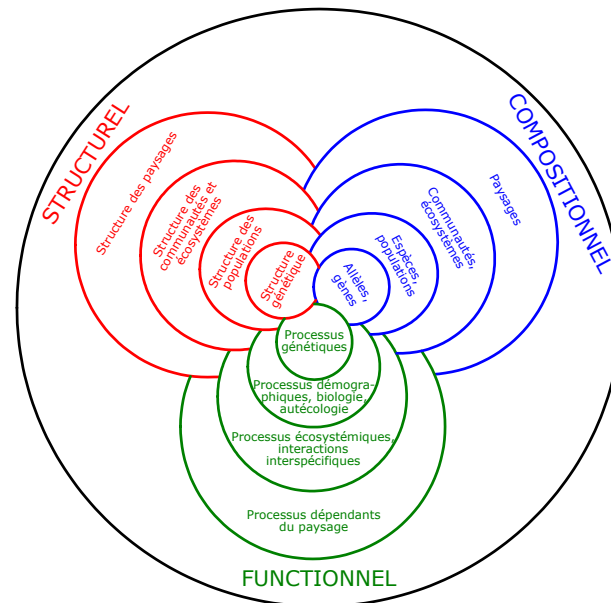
STRUCTUREL

Structure des paysages

Structure des communautés et écosystèmes

Structure des populations

Structure génétique

COMPOSITIONNEL

Paysages

Communautés, écosystèmes

Espèces, populations

Allèles, gènes

Processus génétiques

Processus démographiques, biologie, autécologie

Processus écosystémiques, interactions interspécifiques

Processus dépendants du paysage

FUNCTIONNEL